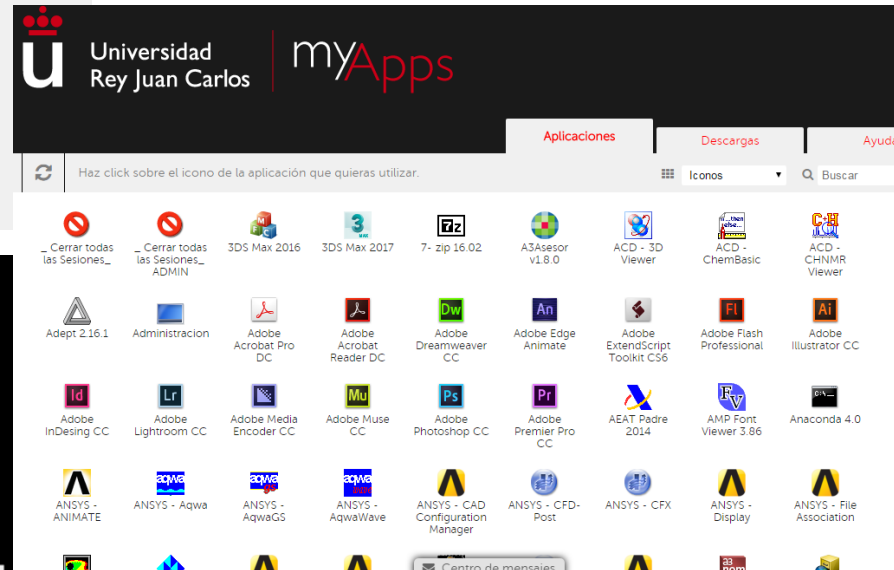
Universidad Rey Juan Carlos

myApps

Aplicaciones

Descargas

Ayud

Haz click sobre el icono de la aplicación que quieras utilizar.

Iconos

Buscar

_ Cerrar todas las Sesiones_

_ Cerrar todas las Sesiones_ ADMIN

3DS Max 2016

3DS Max 2017

7- zip 16.02

A3Asesor v1.8.0

ACD - 3D Viewer

ACD - ChemBasic

ACD - CHNMR Viewer

Adept 2.16.1

Administracion

Adobe Acrobat Pro DC

Adobe Acrobat Reader DC

Adobe Dreamweaver CC

Adobe Edge Animate

Adobe ExtendScript Toolkit CS6

Adobe Flash Professional

Adobe Illustrator CC

Adobe InDesing CC

Adobe Lightroom CC

Adobe Media Encoder CC

Adobe Muse CC

Adobe Photoshop CC

Adobe Premier Pro CC

AEAT Padre 2014

AMP Font Viewer 3.86

Anaconda 4.0

ANSYS - ANIMATE

ANSYS - Aqwa

ANSYS - AqwaGS

ANSYS - AqwaWave

ANSYS - CAD Configuration Manager

ANSYS - CFD-Post

ANSYS - CFX

ANSYS - Display

ANSYS - File Association

Centro de mensajes